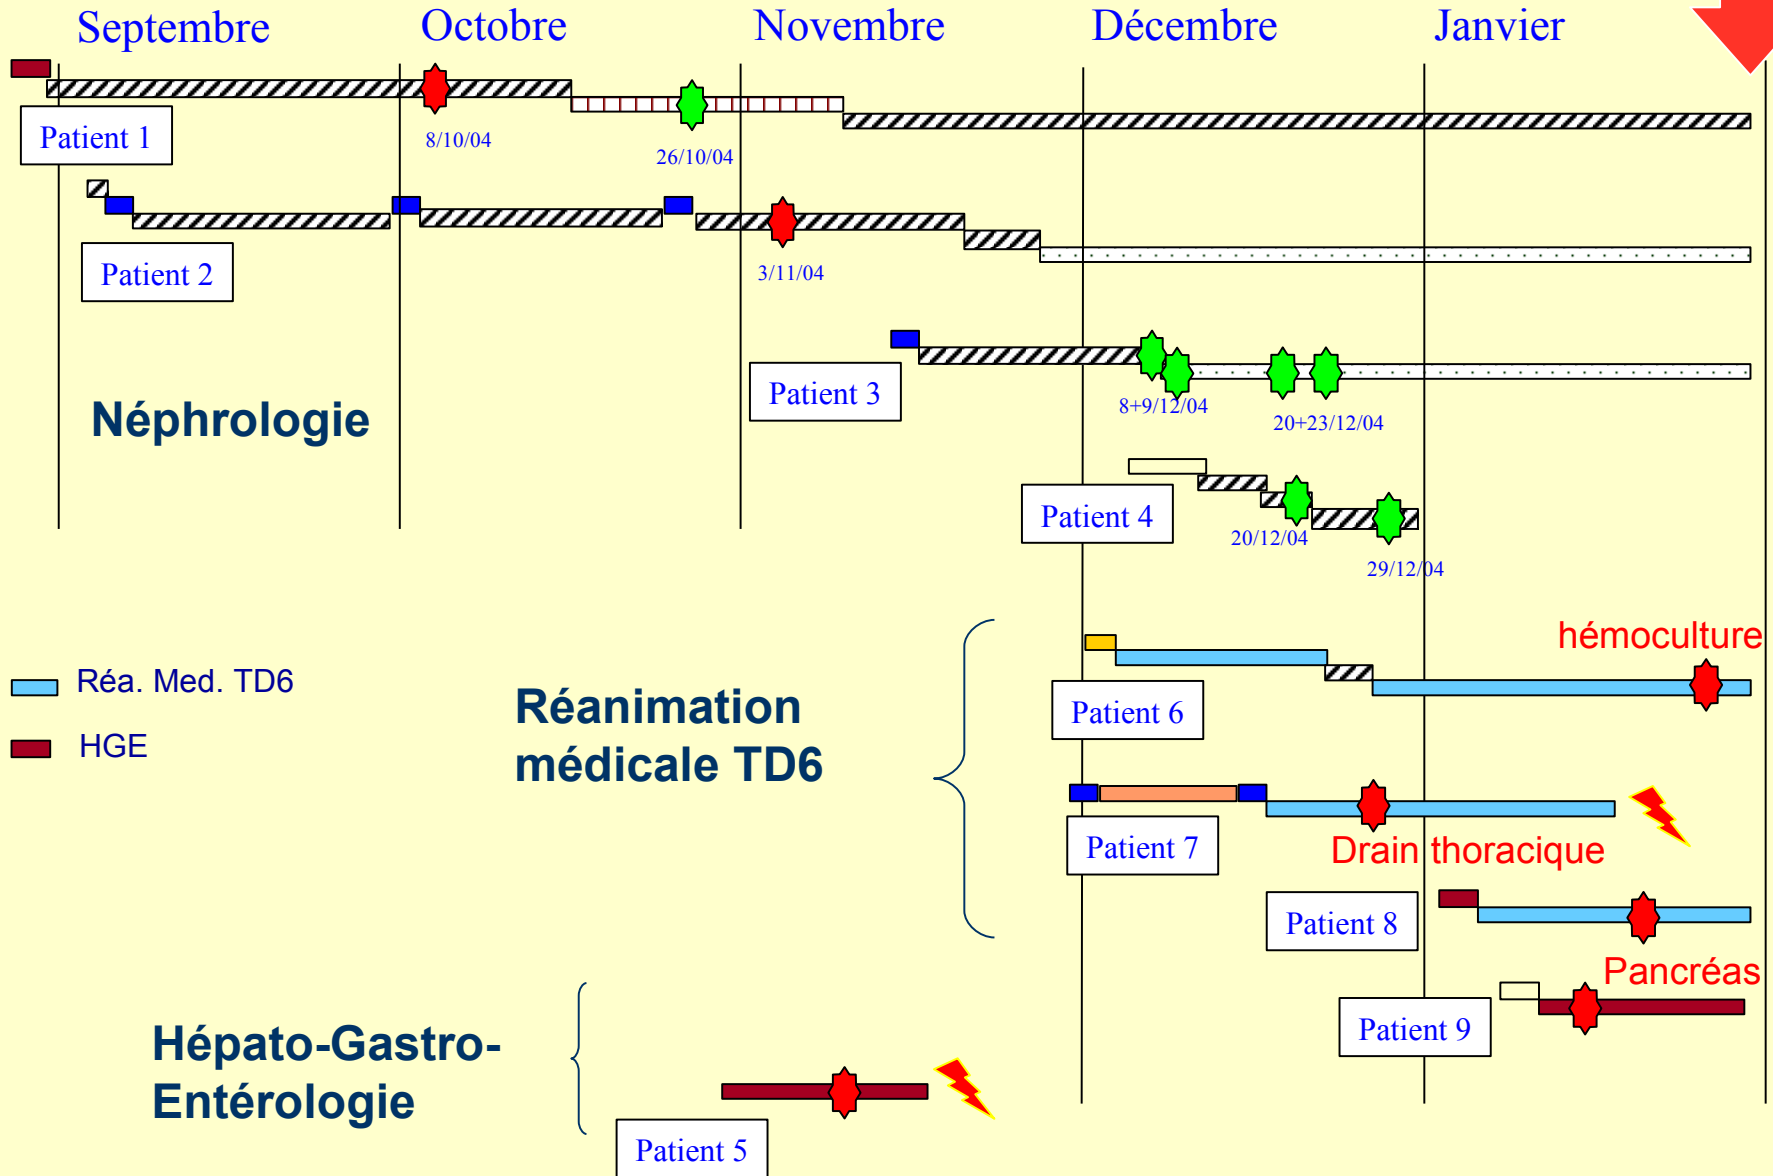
Septembre Octobre Novembre Décembre Janvier

Patient 1
8/10/04
26/10/04

Patient 2
3/11/04

Patient 3
8+9/12/04
20+23/12/04

Néphrologie

Patient 4
20/12/04
29/12/04

hémoculture

Réa. Med. TD6

HGE

Réanimation médicale TD6

Patient 6

Patient 7
Drain thoracique

Patient 8

Pancréas

Patient 9

Hépato-Gastro-Entérologie

Patient 5